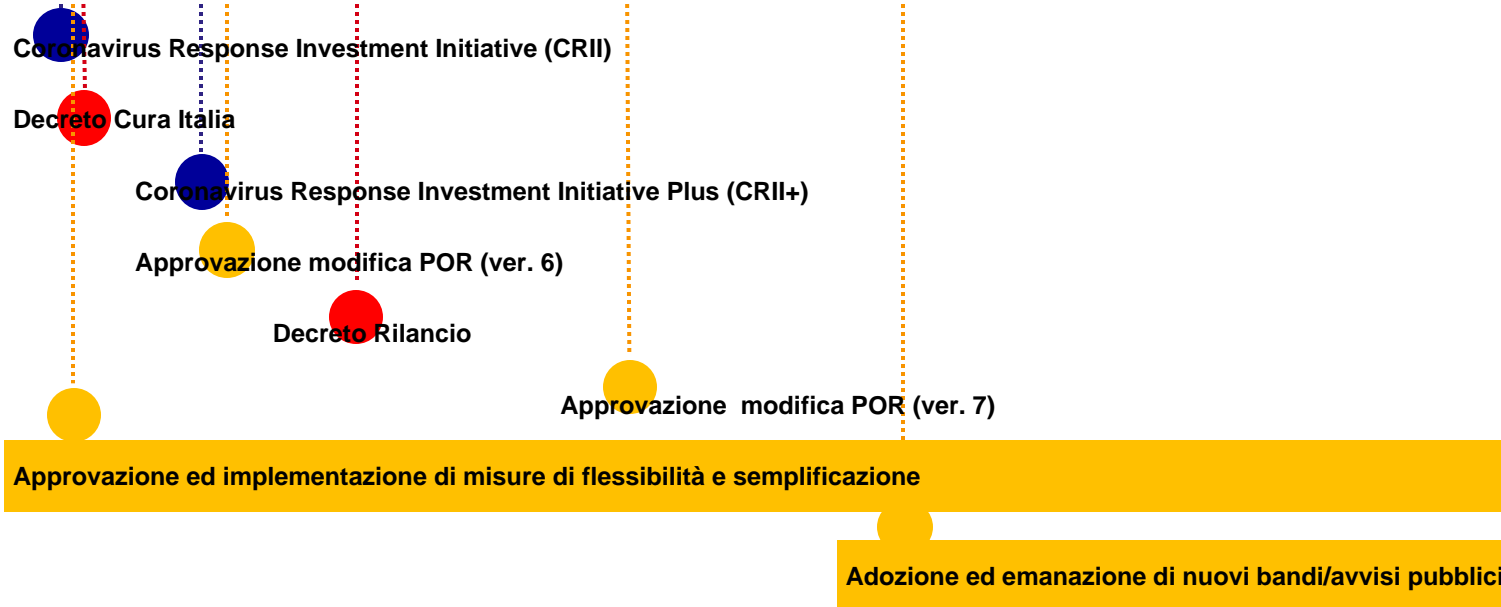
Coronavirus Response Investment Initiative (CRII)

Decreto Cura Italia

Coronavirus Response Investment Initiative Plus (CRII+)

Approvazione modifica POR (ver. 6)

Decreto Rilancio

Approvazione modifica POR (ver. 7)

Approvazione ed implementazione di misure di flessibilità e semplificazione

Adozione ed emanazione di nuovi bandi/avvisi pubblici